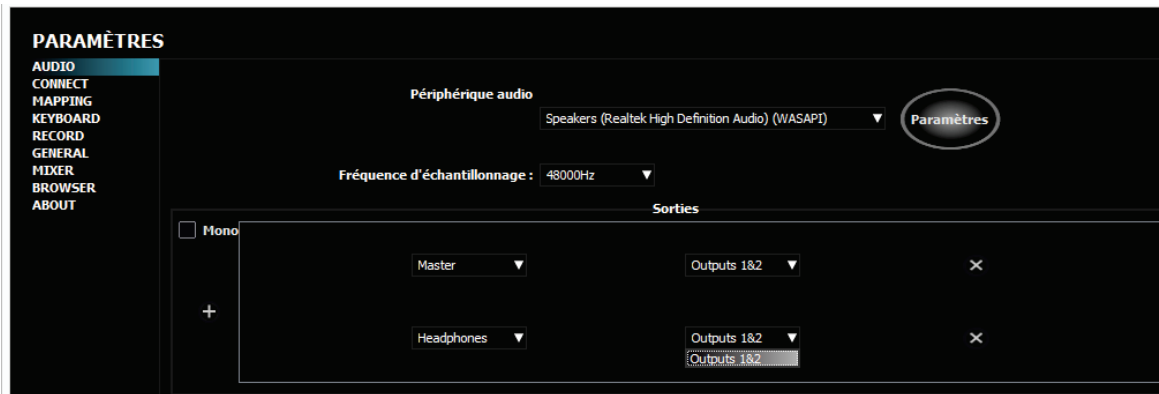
PARAMÈTRES

AUDIO
CONNECT
MAPPING
KEYBOARD
RECORD
GENERAL
MIXER
BROWSER
ABOUT

Périphérique audio

Speakers (Realtek High Definition Audio) (WASAPI) ▼

Paramètres

Fréquence d'échantillonnage : 48000Hz ▼

Sorties

Mono

Master ▼ Outputs 1&2 ▼ ×

+

Headphones ▼ Outputs 1&2 ▼ ×

Outputs 1&2